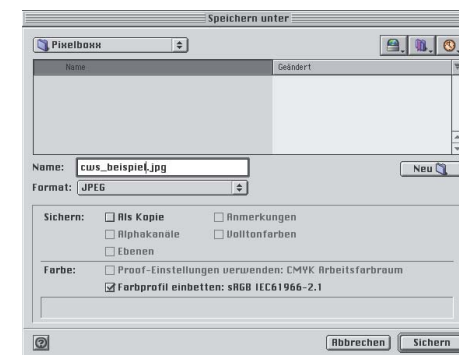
Speichern unter

Pixelboxx

Name
Geändert

Name: cws_beispiel.jpg
Neu
Format: JPEG

Sichern: Als Kopie
Anmerkungen
Alphakanäle
Volltonfarben
Ebenen

Farbe: Proof-Einstellungen verwenden: CMYK Arbeitsfarbraum
Farbprofil einbetten: sRGB IEC61966-2.1

Abbrechen
Sichern